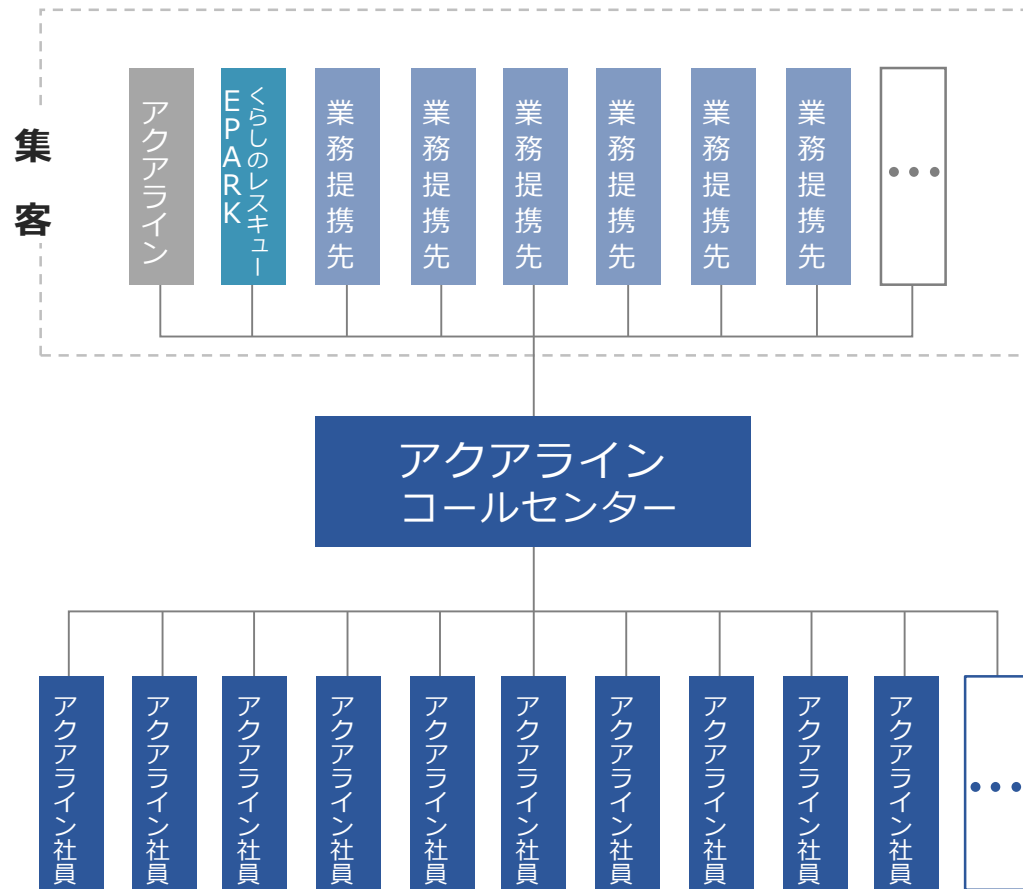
集客

アクアライン

EPARK くらしのレスキュー

業務提携先

業務提携先

業務提携先

業務提携先

業務提携先

業務提携先

• • •

アクアライン
コールセンター

アクアライン社員

アクアライン社員

アクアライン社員

アクアライン社員

アクアライン社員

アクアライン社員

アクアライン社員

アクアライン社員

アクアライン社員

アクアライン社員

• • •